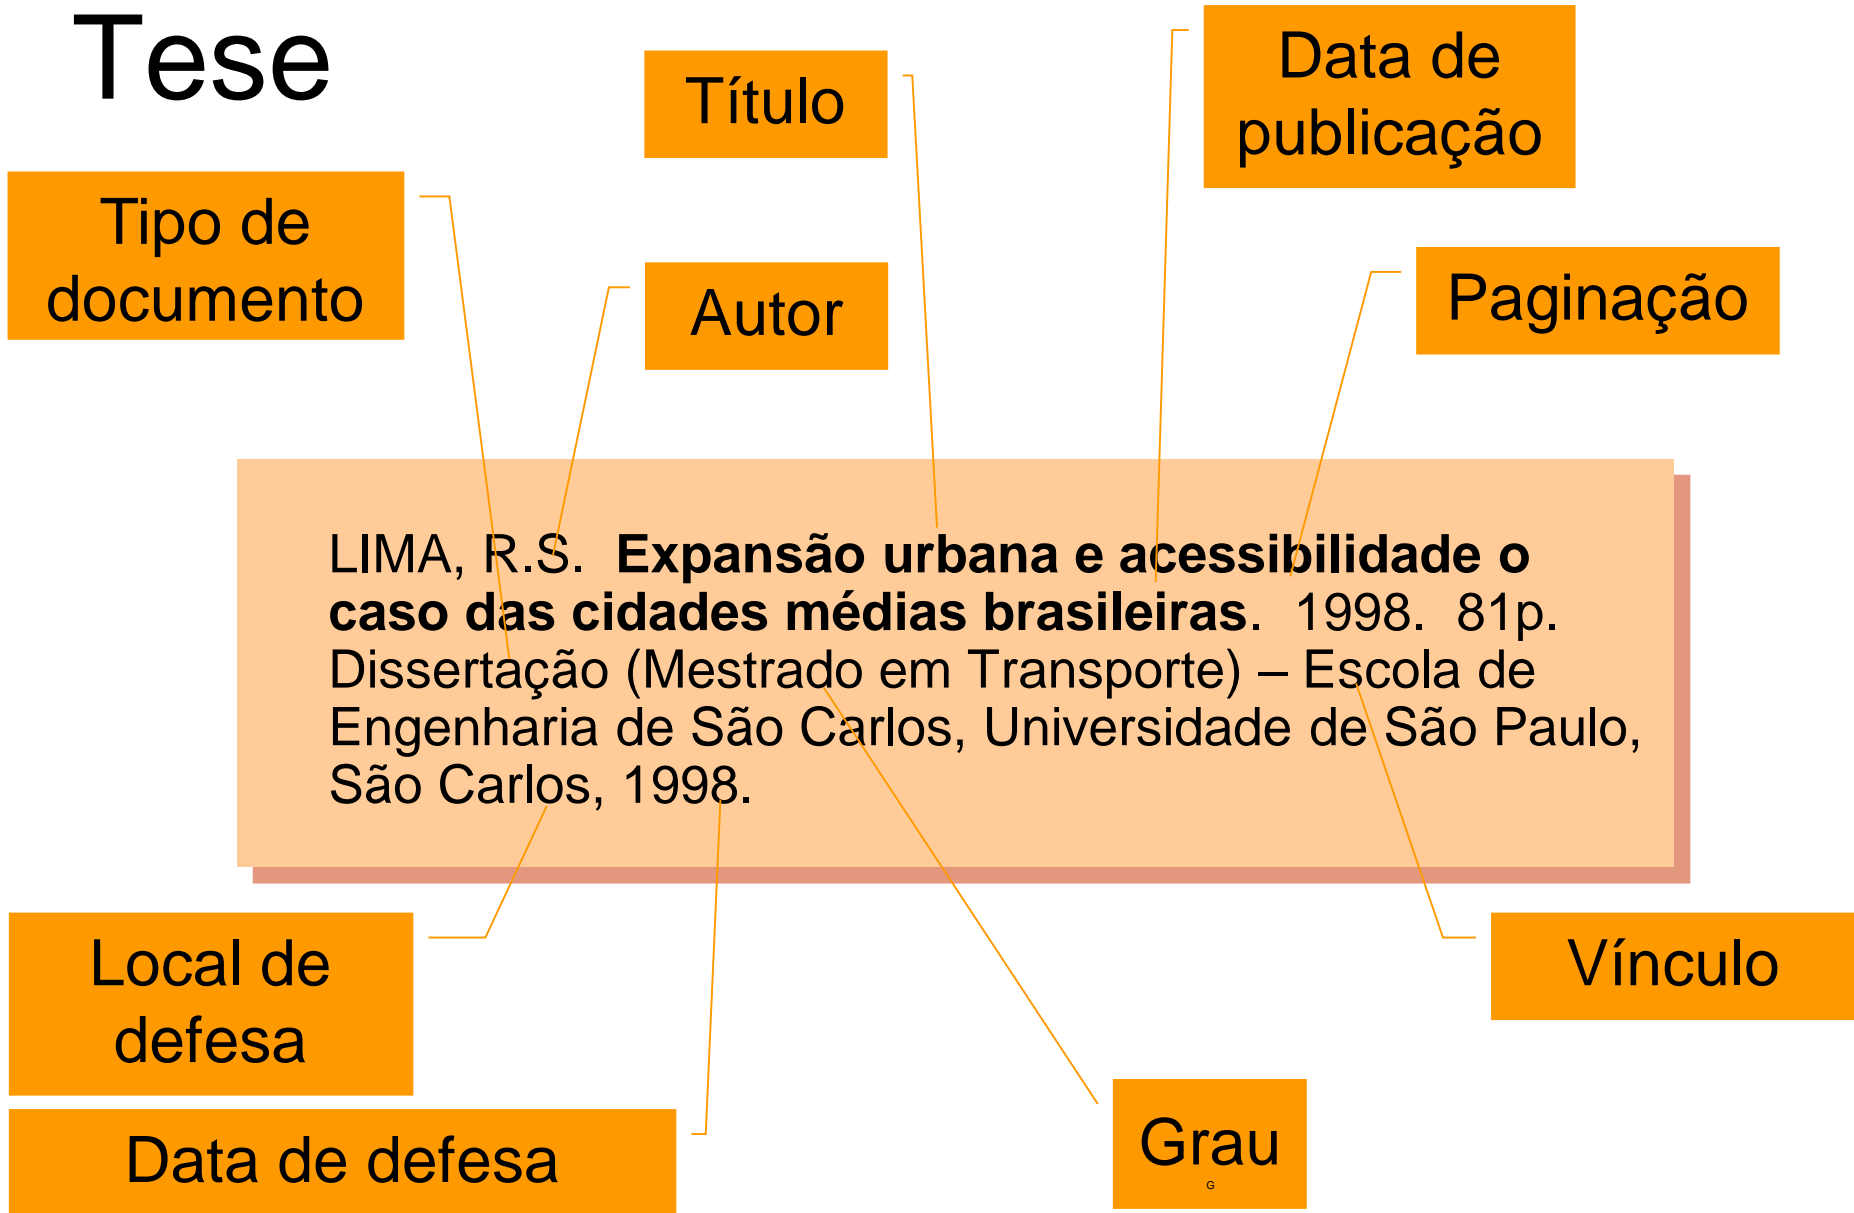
Tese

Título

Data de publicação

Tipo de documento

Autor

Paginação

LIMA, R.S. **Expansão urbana e acessibilidade o caso das cidades médias brasileiras**. 1998. 81p. Dissertação (Mestrado em Transporte) – Escola de Engenharia de São Carlos, Universidade de São Paulo, São Carlos, 1998.

Local de defesa

Vínculo

Data de defesa

Grau